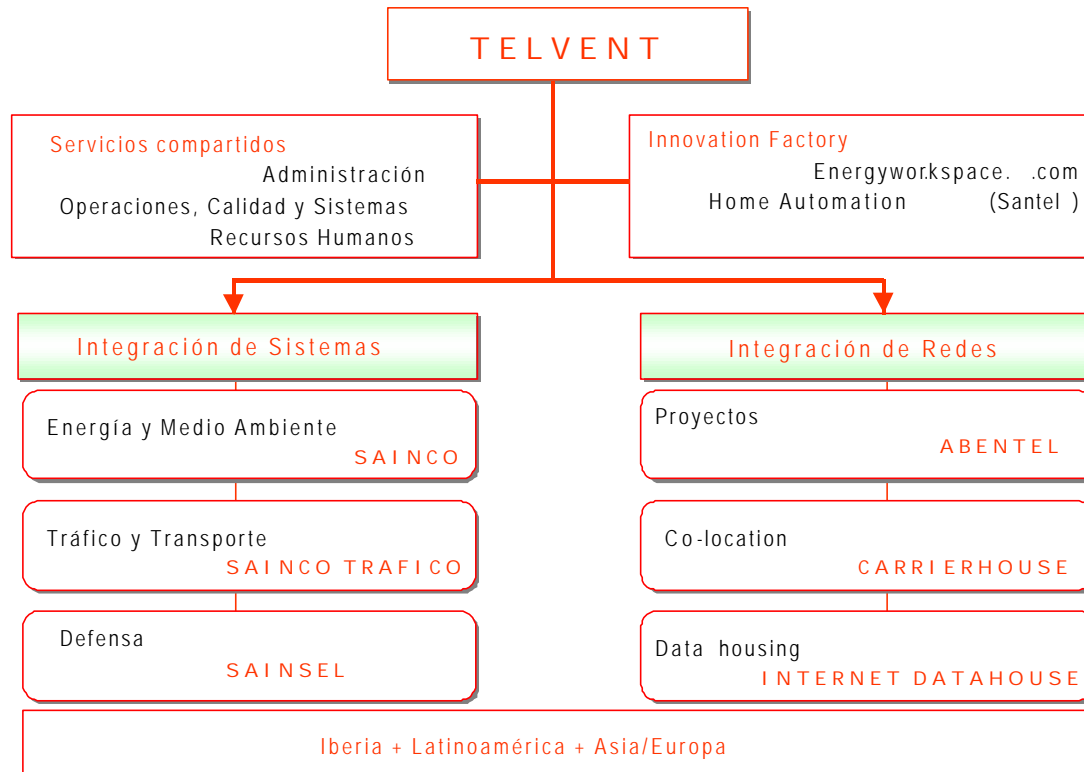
TELVENT

Servicios compartidos
Administración
Operaciones, Calidad y Sistemas
Recursos Humanos

Innovation Factory
Energyworkspace. .com
Home Automation (Santel )

Integración de Sistemas

Energía y Medio Ambiente
SAINCO

Tráfico y Transporte
SAINCO TRAFICO

Defensa
SAINSEL

Integración de Redes

Proyectos
ABENTEL

Co-location
CARRIERHOUSE

Data housing
INTERNET DATAHOUSE

Iberia + Latinoamérica + Asia/Europa